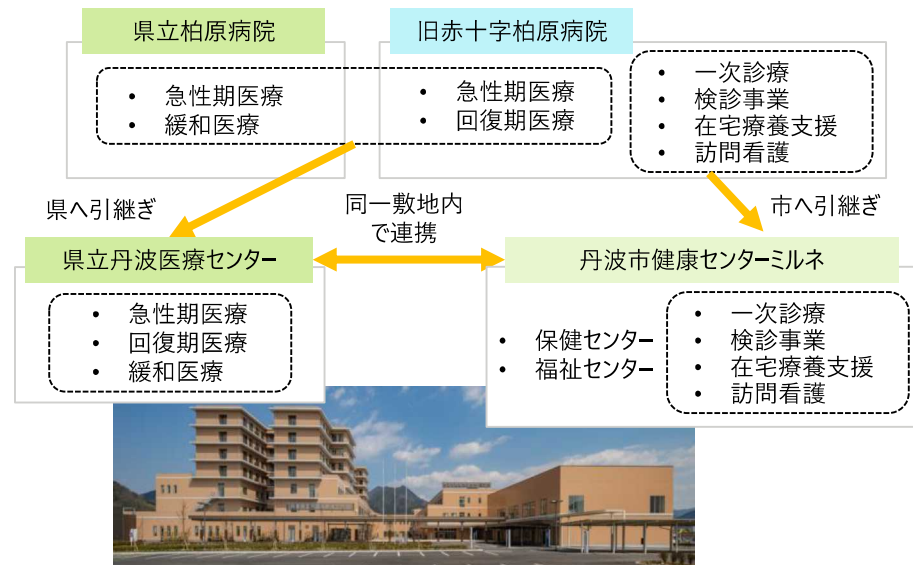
県立柏原病院

• 急性期医療
• 緩和医療

旧赤十字柏原病院

• 急性期医療
• 回復期医療

• 一次診療
• 検診事業
• 在宅療養支援
• 訪問看護

県へ引継ぎ

同一敷地内で連携

市へ引継ぎ

県立丹波医療センター

• 急性期医療
• 回復期医療
• 緩和医療

丹波市健康センターミルネ

• 保健センター
• 福祉センター

• 一次診療
• 検診事業
• 在宅療養支援
• 訪問看護